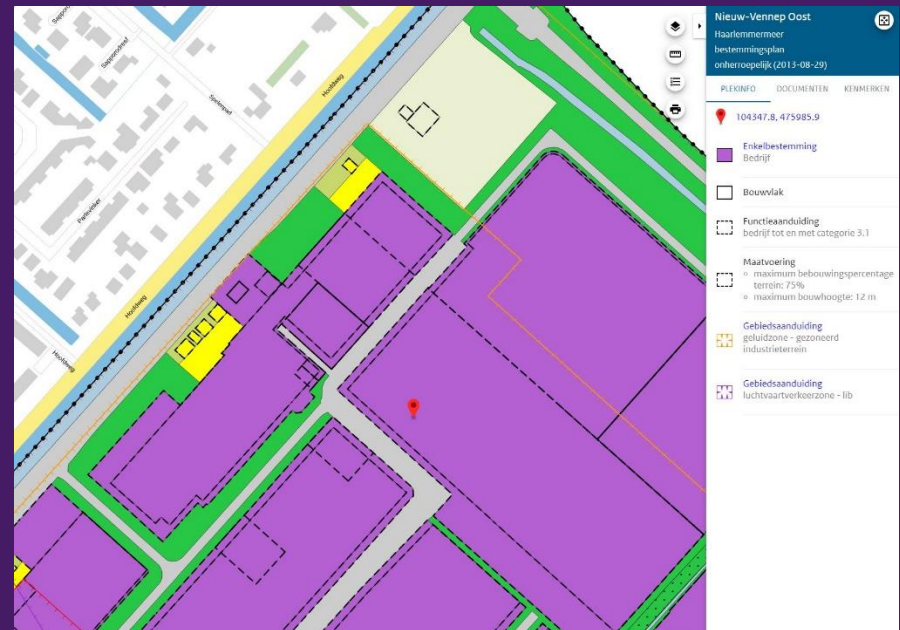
Nieuw-Vennep Oost
Haarlemmermeer
bestemmingsplan
onherroepelijk (2013-08-29)

PLEKINFO DOCUMENTEN KENMERKEN

104347.8, 475985.9

Enkelbestemming
Bedrijf

Bouwvlak

Functieaanduiding
bedrijf tot en met categorie 3.1

Maatvoering
maximum bebouwingspercentage terrein: 75%
maximum bouwhoogte: 12 m

Gebiedsaanduiding
geluidzone - gezoneerd industrieterrein

Gebiedsaanduiding
luchtvaartverkeerzone - lib

Hoofdweg
Hoofdweg
Hoofdweg
Hoofdweg
Spoorstraat
Spelweg
Parkweg